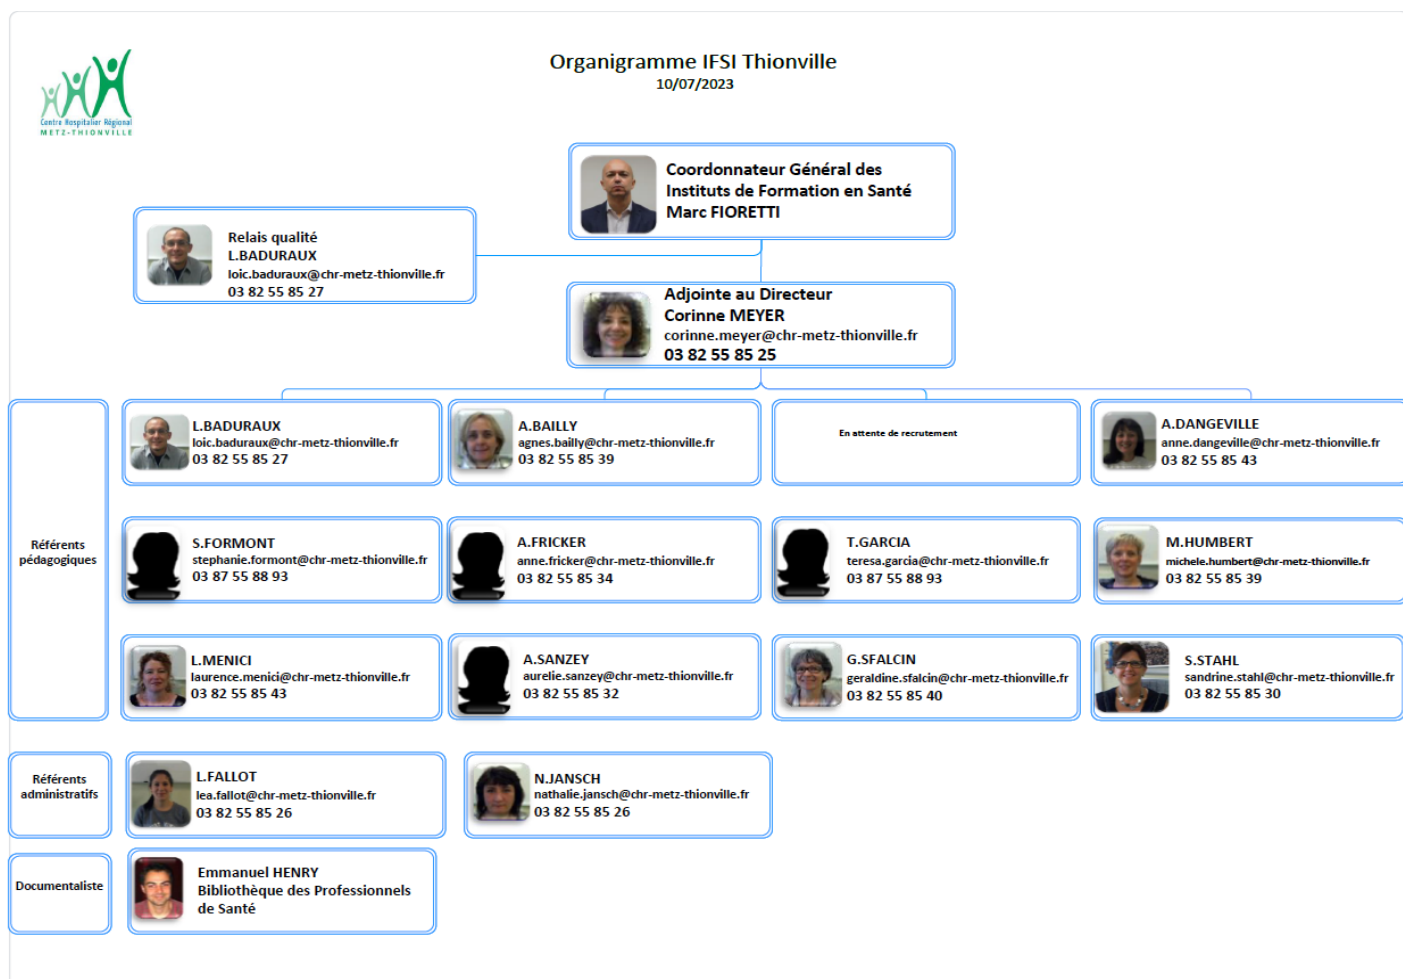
Centre Hospitalier Régional METZ-THIONVILLE

Organigramme IFSI Thionville
10/07/2023

Coordonnateur Général des Instituts de Formation en Santé
Marc FIORETTI

Relais qualité
L.BADURAUX
loic.baduraux@chr-metz-thionville.fr
03 82 55 85 27

Adjointe au Directeur
Corinne MEYER
corinne.meyer@chr-metz-thionville.fr
03 82 55 85 25

Référents pédagogiques

L.BADURAUX
loic.baduraux@chr-metz-thionville.fr
03 82 55 85 27

A.BAILLY
agnes.bailly@chr-metz-thionville.fr
03 82 55 85 39

En attente de recrutement

A.DANGEVILLE
anne.dangeville@chr-metz-thionville.fr
03 82 55 85 43

S.FORMONT
stephanie.formont@chr-metz-thionville.fr
03 87 55 88 93

A.FRICKER
anne.fricker@chr-metz-thionville.fr
03 82 55 85 34

T.GARCIA
teresa.garcia@chr-metz-thionville.fr
03 87 55 88 93

M.HUMBERT
michele.humbert@chr-metz-thionville.fr
03 82 55 85 39

L.MENICI
laurence.menici@chr-metz-thionville.fr
03 82 55 85 43

A.SANZEY
aurelie.sanzey@chr-metz-thionville.fr
03 82 55 85 32

G.SFALCIN
geraldine.sfalcin@chr-metz-thionville.fr
03 82 55 85 40

S.STAHL
sandrine.stahl@chr-metz-thionville.fr
03 82 55 85 30

Référents administratifs

L.FALLOT
lea.fallot@chr-metz-thionville.fr
03 82 55 85 26

N.JANSCH
nathalie.jansch@chr-metz-thionville.fr
03 82 55 85 26

Documentaliste

Emmanuel HENRY
Bibliothèque des Professionnels de Santé